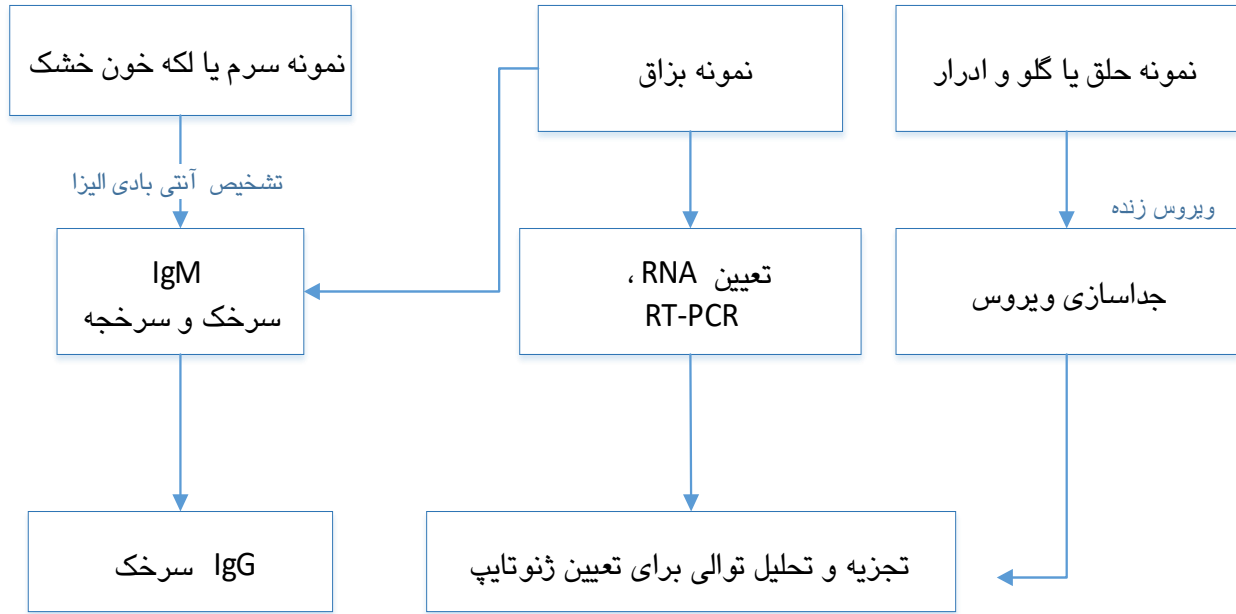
نمونه حلق یا گلو و ادرار

نمونه بزاق

نمونه سرم یا لکه خون خشک

ویروس زنده

جداسازی ویروس

تعیین RNA ،
RT-PCR

تشخیص آنتی بادی الیزا

IgM
سرخک و سرخجه

IgG سرخک

تجزیه و تحلیل توالی برای تعیین ژنوتایپ